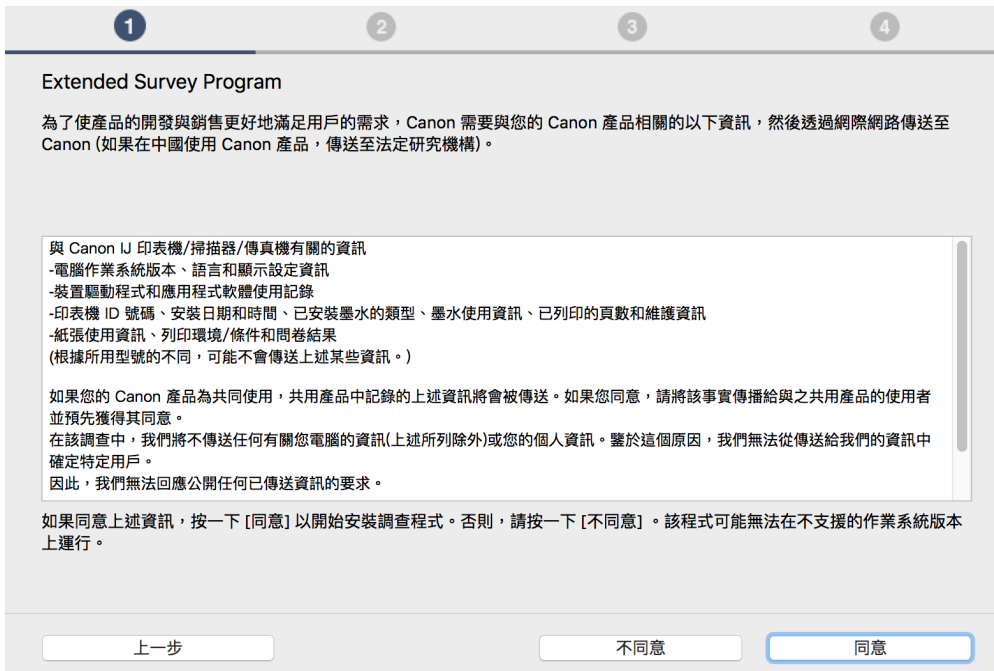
1 2 3 4

Extended Survey Program

為了使產品的開發與銷售更好地滿足用戶的需求，Canon 需要與您的 Canon 產品相關的以下資訊，然後透過網際網路傳送至 Canon (如果在中國使用 Canon 產品，傳送至法定研究機構)。

與 Canon IJ 印表機/掃描器/傳真機有關的資訊
-電腦作業系統版本、語言和顯示設定資訊
-裝置驅動程式和應用程式軟體使用記錄
-印表機 ID 號碼、安裝日期和時間、已安裝墨水的類型、墨水使用資訊、已列印的頁數和維護資訊
-紙張使用資訊、列印環境/條件和問卷結果
(根據所用型號的不同，可能不會傳送上述某些資訊。)

如果您的 Canon 產品為共同使用，共用產品中記錄的上述資訊將會被傳送。如果您同意，請將該事實傳播給與之共用產品的使用者並預先獲得其同意。
在該調查中，我們將不傳送任何有關您電腦的資訊(上述所列除外)或您的個人資訊。鑒於這個原因，我們無法從傳送給我們的資訊中確定特定用戶。
因此，我們無法回應公開任何已傳送資訊的要求。

如果同意上述資訊，按一下 [同意] 以開始安裝調查程式。否則，請按一下 [不同意] 。該程式可能無法在不支援的作業系統版本上運行。

上一步

不同意

同意